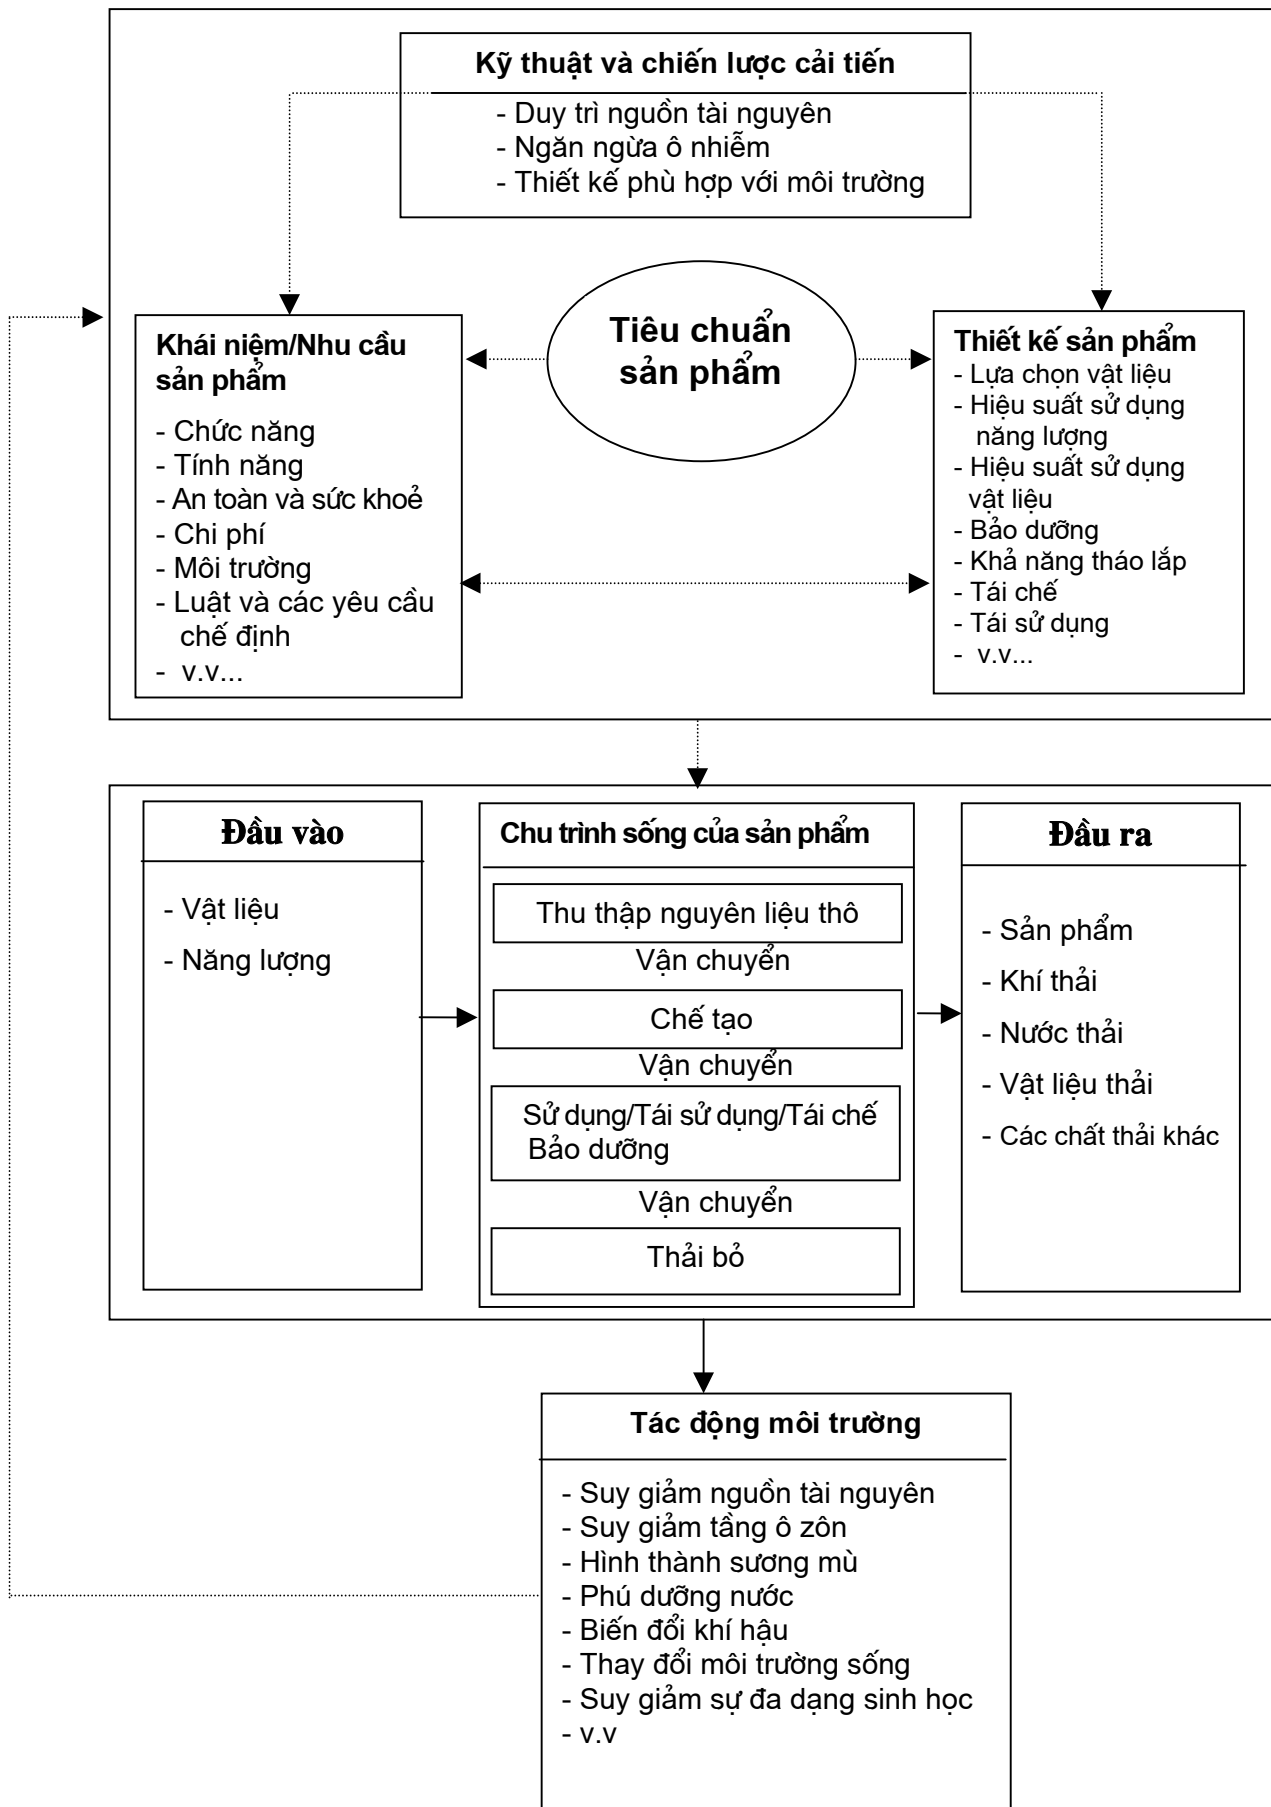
Kỹ thuật và chiến lược cải tiến
- Duy trì nguồn tài nguyên
- Ngăn ngừa ô nhiễm
- Thiết kế phù hợp với môi trường

Khái niệm/Nhu cầu sản phẩm
- Chức năng
- Tính năng
- An toàn và sức khoẻ
- Chi phí
- Môi trường
- Luật và các yêu cầu chế định
- v.v...

Tiêu chuẩn sản phẩm

Thiết kế sản phẩm
- Lựa chọn vật liệu
- Hiệu suất sử dụng năng lượng
- Hiệu suất sử dụng vật liệu
- Bảo dưỡng
- Khả năng tháo lắp
- Tái chế
- Tái sử dụng
- v.v...

Đầu vào
- Vật liệu
- Năng lượng

Chu trình sống của sản phẩm
Thu thập nguyên liệu thô
Vận chuyển
Chế tạo
Vận chuyển
Sử dụng/Tái sử dụng/Tái chế
Bảo dưỡng
Vận chuyển
Thải bỏ

Đầu ra
- Sản phẩm
- Khí thải
- Nước thải
- Vật liệu thải
- Các chất thải khác

Tác động môi trường
- Suy giảm nguồn tài nguyên
- Suy giảm tầng ô zôn
- Hình thành sương mù
- Phú dưỡng nước
- Biến đổi khí hậu
- Thay đổi môi trường sống
- Suy giảm sự đa dạng sinh học
- v.v